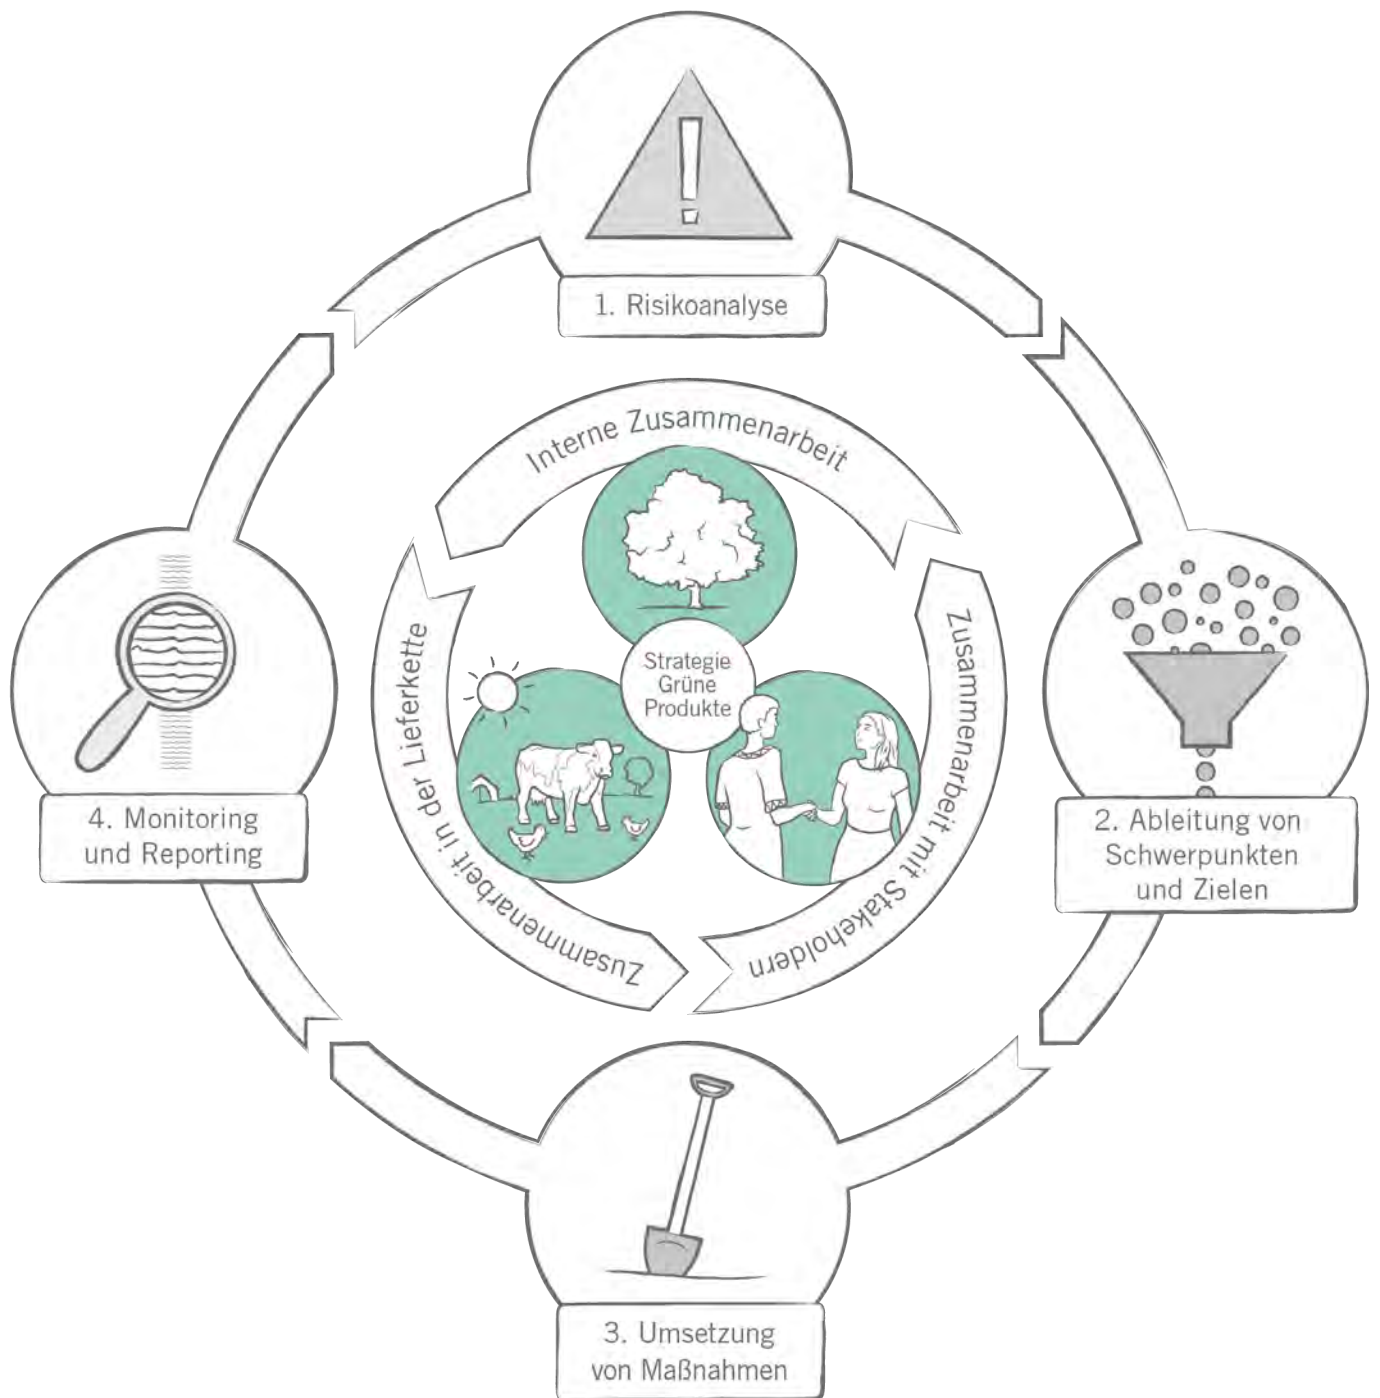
1. Risikoanalyse

2. Ableitung von Schwerpunkten und Zielen

3. Umsetzung von Maßnahmen

4. Monitoring und Reporting

Interne Zusammenarbeit

Zusammenarbeit mit Stakeholdern

Zusammenarbeit in der Lieferkette

Strategie Grüne Produkte